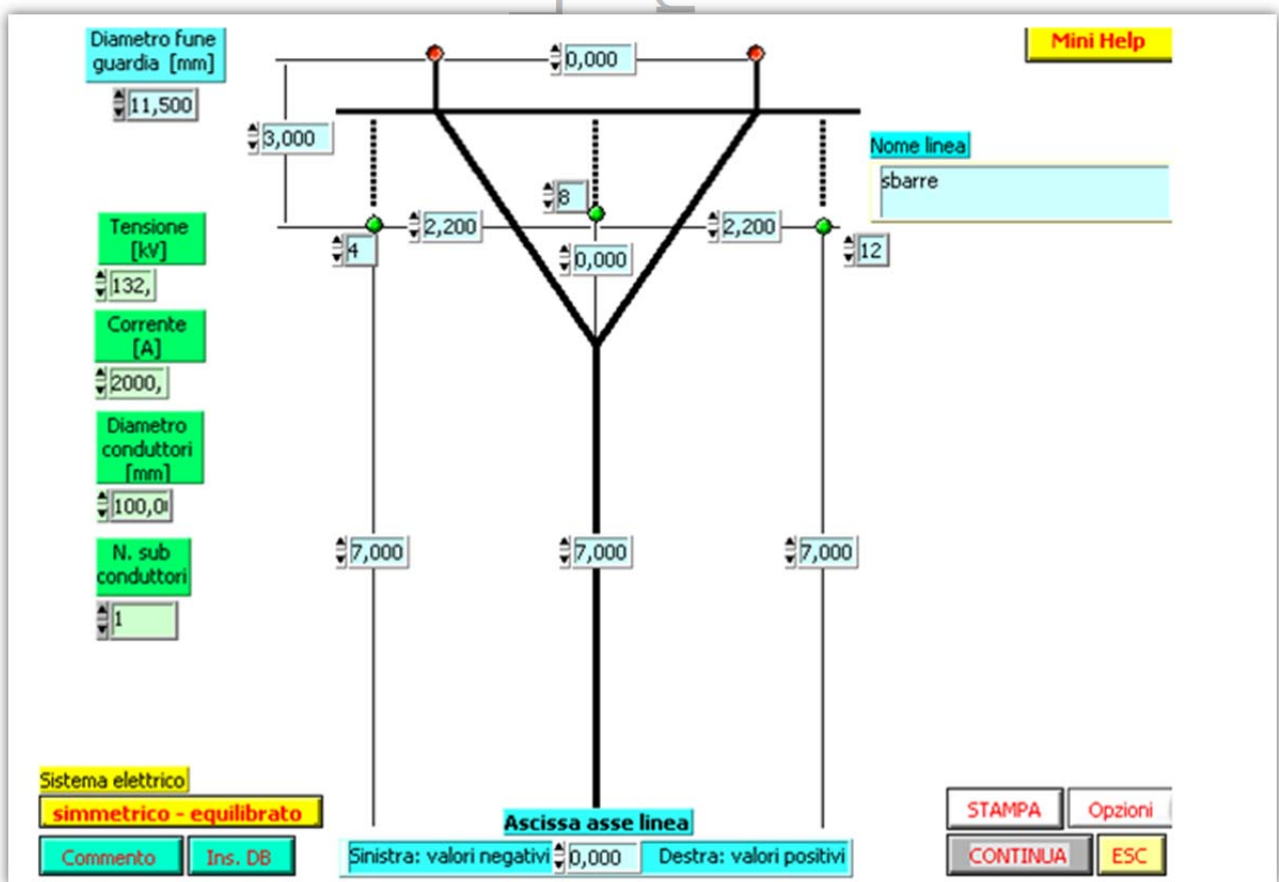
Diametro fune guardia [mm]

11,500

0,000

Mini Help

3,000

Nome linea

sbarre

8

Tensione [kV]

2,200

2,200

4

0,000

12

132,

Corrente [A]

2000,

Diametro conduttori [mm]

100,0

N. sub conduttori

7,000

7,000

7,000

1

Sistema elettrico

simmetrico - equilibrato

Ascissa asse linea

STAMPA

Opzioni

Commento

Ins. DB

Sinistra: valori negativi

0,000

Destra: valori positivi

CONTINUA

ESC